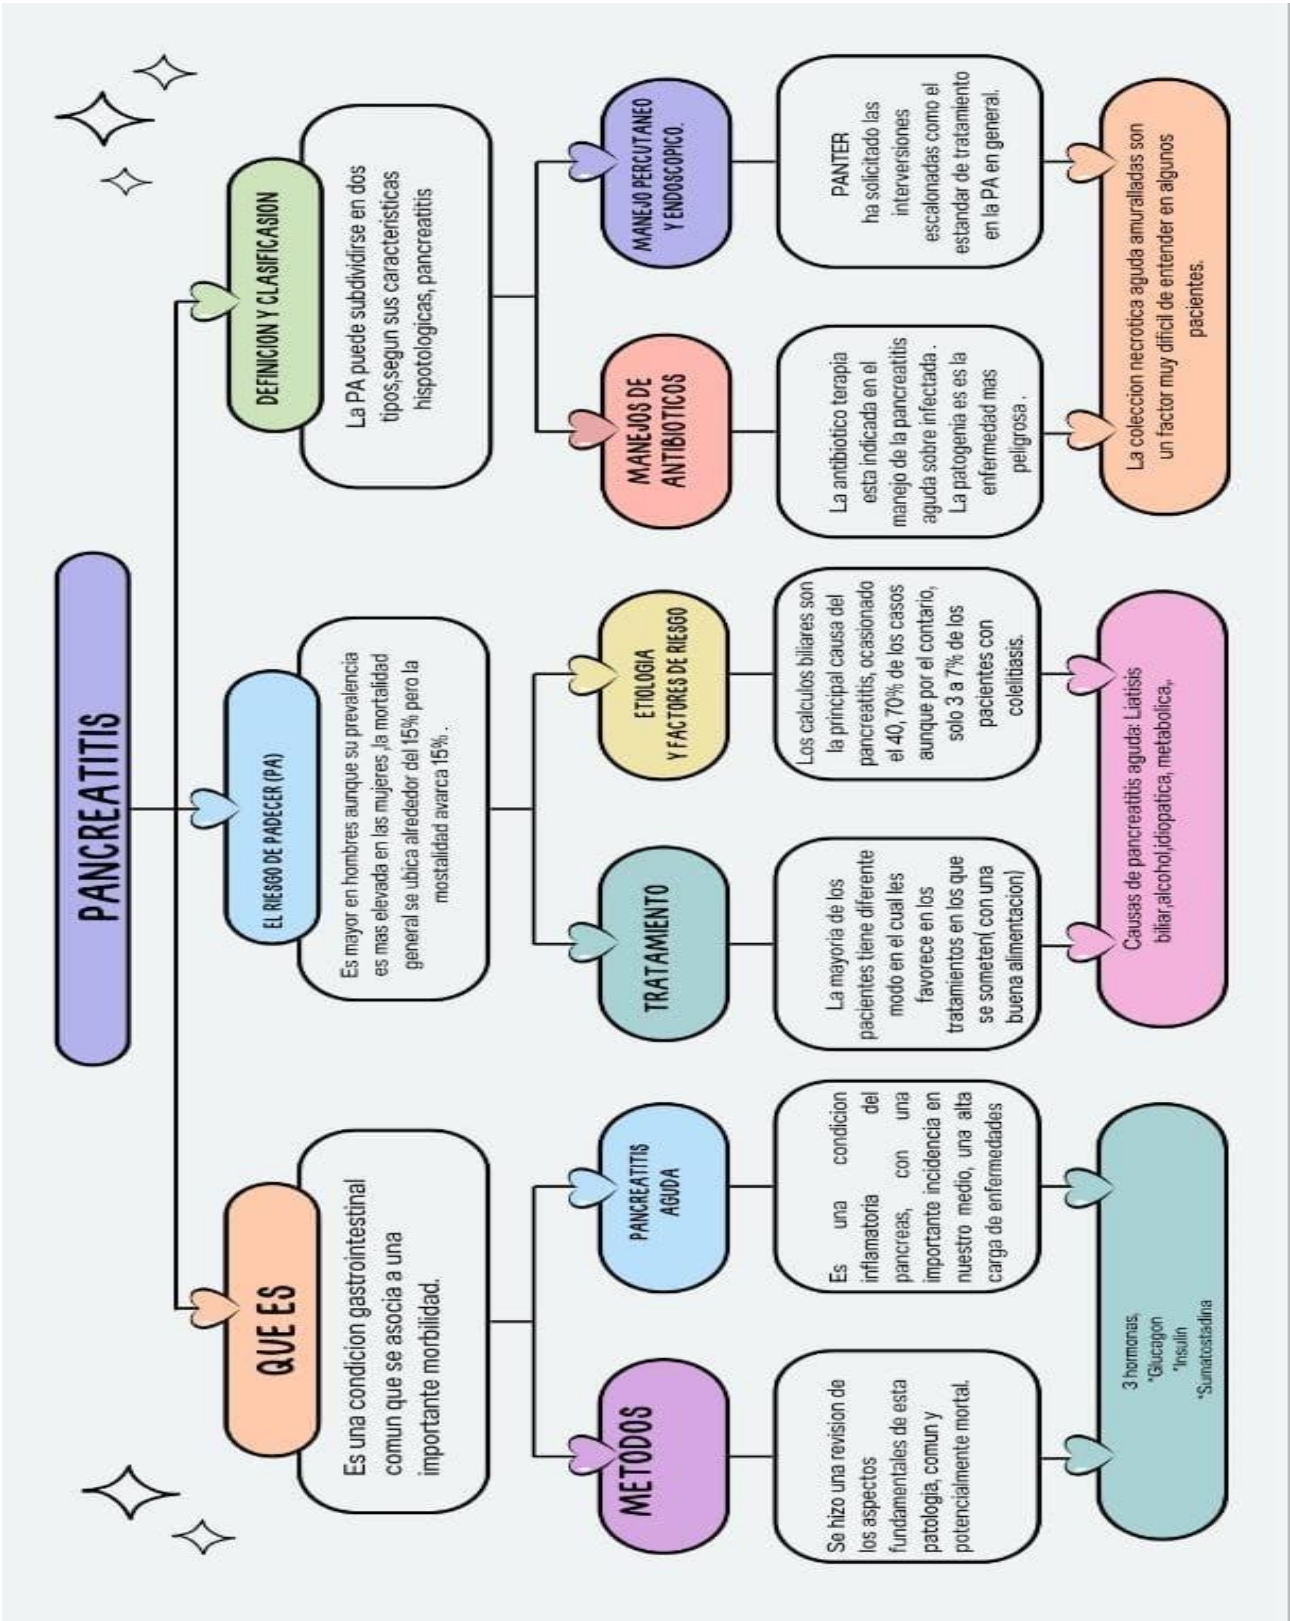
PANCREATITIS

QUE ES

Es una condicion gastrointestinal comun que se asocia a una importante morbilidad.

METODOS

Se hizo una revision de los aspectos fundamentales de esta patologia, comun y potencialmente mortal.

3 hormonas,
*Glucagon
*Insulin
*Sumatostadina

PANCREATITIS AGUDA

Es una condicion inflamatoria del pancreas, con una importante incidencia en nuestro medio, una alta carga de enfermedades

EL RIESGO DE PADECER (PA)

Es mayor en hombres aunque su prevalencia es mas elevada en las mujeres ,la mortalidad general se ubica alrededor del 15% pero la mostalidad avarca 15%.

TRATAMIENTO

La mayoria de los pacientes tiene diferente modo en el cual les favorece en los tratamientos en los que se someten( con una buena alimentacion)

ETIOLOGIA Y FACTORES DE RIESGO

Los calculos biliares son la principal causa del pancreatitis, ocasionado el 40, 70% de los casos aunque por el contario, solo 3 a 7% de los pacientes con colelitiasis.

Causas de pancreatitis aguda: Liatisis biliar,alcohol,idiopatica, metabolica,,

DEFINICION Y CLASIFICASION

La PA puede subdividirse en dos tipos,segun sus caracteristicas hispotologicas, pancreatitis

MANEJOS DE ANTIBIOTICOS

La antibiotico terapia esta indicada en el manejo de la pancreatitis aguda sobre infectada . La patogenia es es la enfermedad mas peligrosa .

MANEJO PERCUTANEO Y ENDOSCOPICO.

PANTER ha solicitado las intervensiones escalonadas como el estandar de tratamiento en la PA en general.

La coleccion necrotica aguda amuralladas son un factor muy dificil de entender en algunos pacientes.